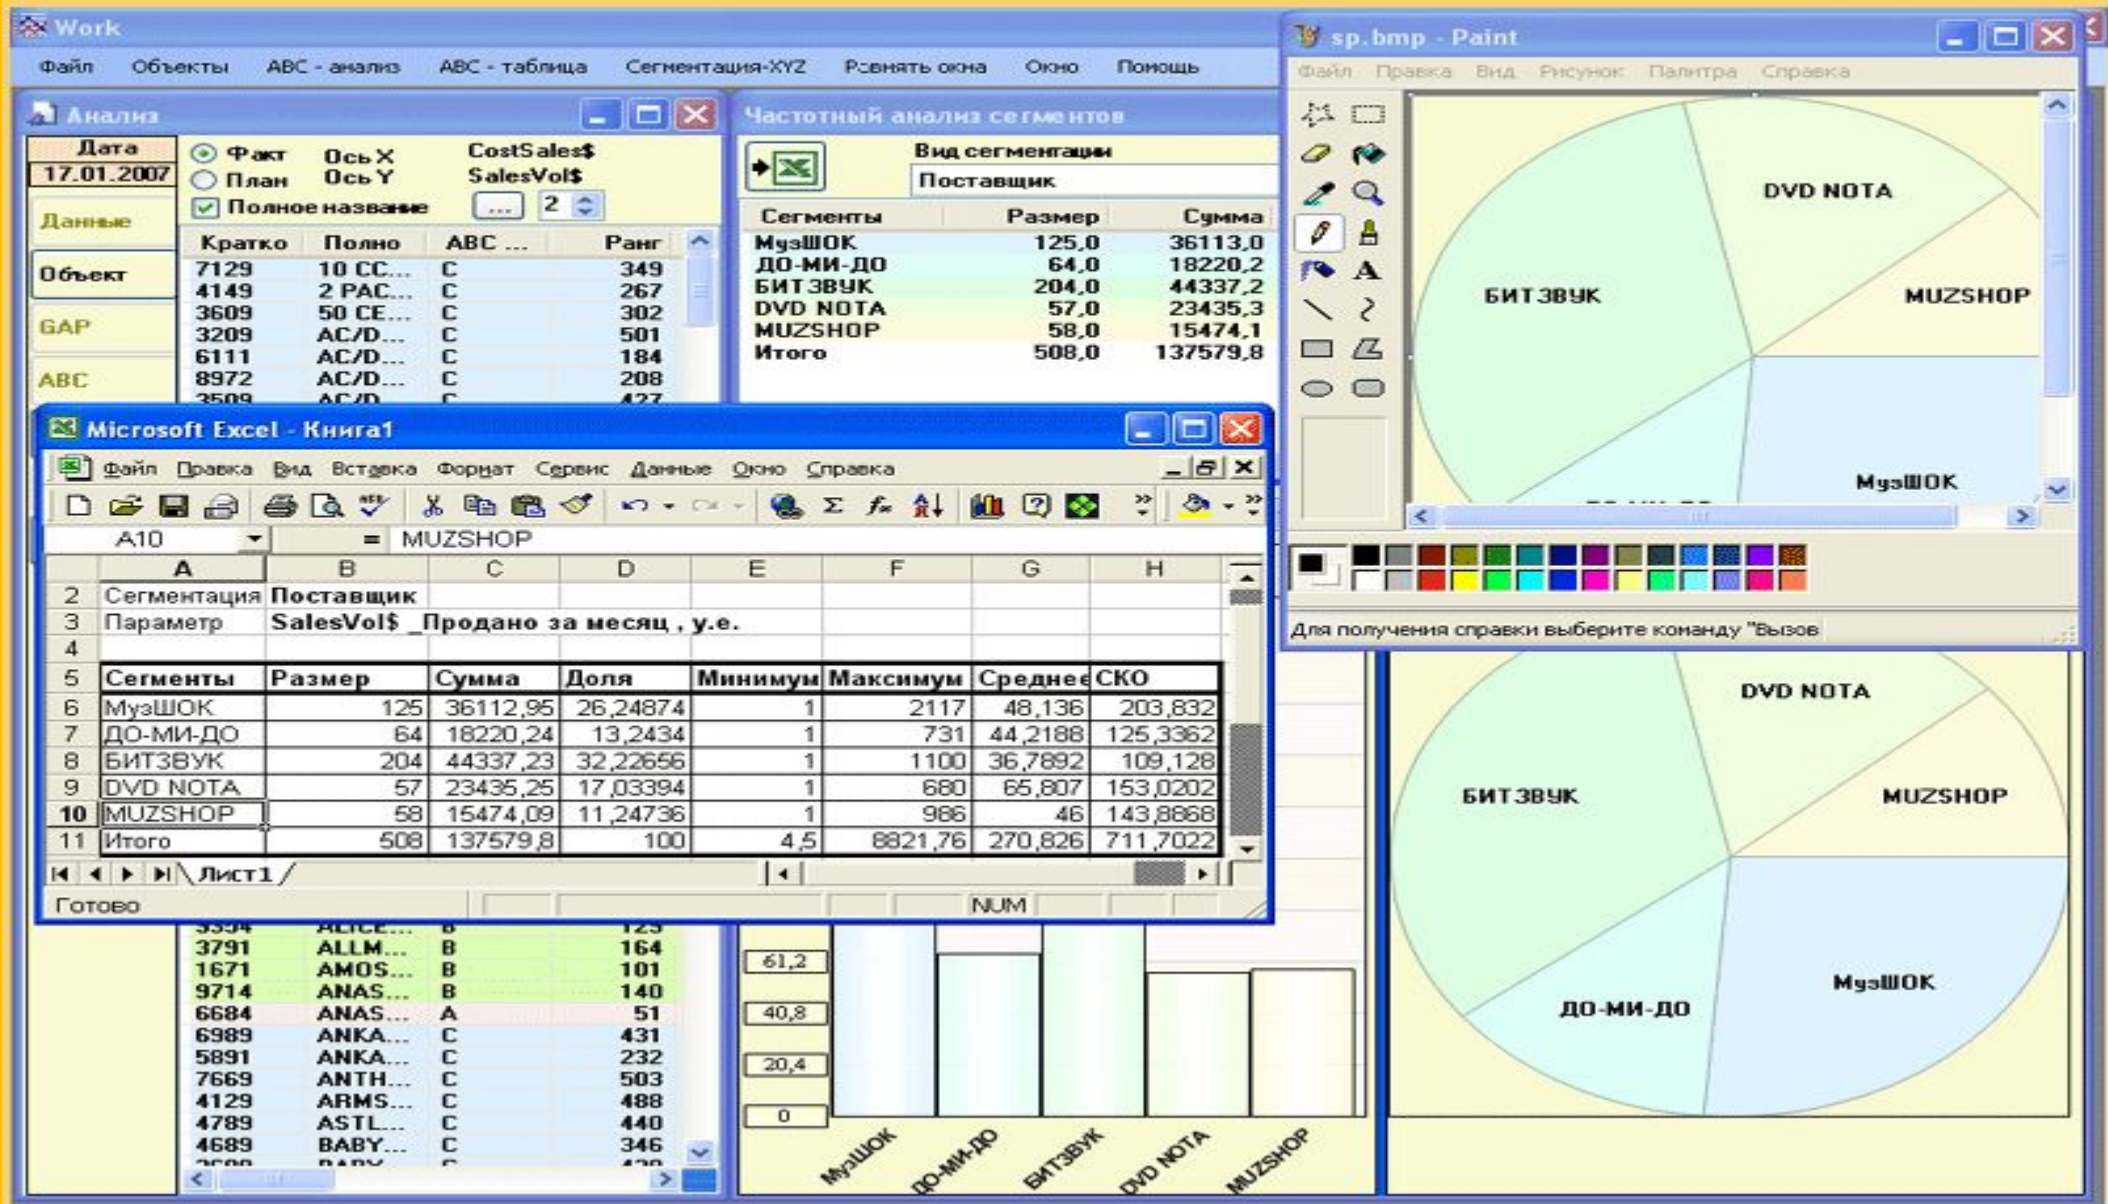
Work
Файл Объекты ABC - анализ ABC - таблица Сегментация-XYZ Ровнять окна Окно Помощь

Анализ
Дата
17.01.2007
Данные
Объект
GAP
ABC
Факт
План
Ось X
Ось Y
CostSales$
SalesVol$
Полное название
...
2

| Кратко | Полно | ABC ... | Ранг |
|---|---|---|---|
| 7129 | 10 CC... | C | 349 |
| 4149 | 2 PAC... | C | 267 |
| 3609 | 50 CE... | C | 302 |
| 3209 | AC/D... | C | 501 |
| 6111 | AC/D... | C | 184 |
| 8972 | AC/D... | C | 208 |
| 3509 | AC/D... | C | 427 |

| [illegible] | ALICE... | B | 123 |
|---|---|---|---|
| 3791 | ALLM... | B | 164 |
| 1671 | AMOS... | B | 101 |
| 9714 | ANAS... | B | 140 |
| 6684 | ANAS... | A | 51 |
| 6989 | ANKA... | C | 431 |
| 5891 | ANKA... | C | 232 |
| 7669 | ANTH... | C | 503 |
| 4129 | ARMS... | C | 488 |
| 4789 | ASTL... | C | 440 |
| 4689 | BABY... | C | 346 |

Частотный анализ сегментов
Вид сегментации
Поставщик

| Сегменты | Размер | Сумма |
|---|---|---|
| МузШОК | 125,0 | 36113,0 |
| ДО-МИ-ДО | 64,0 | 18220,2 |
| БИТЗВУК | 204,0 | 44337,2 |
| DVD NOTA | 57,0 | 23435,3 |
| MUZSHOP | 58,0 | 15474,1 |
| Итого | 508,0 | 137579,8 |

61,2
40,8
20,4
0
МузШОК ДО-МИ-ДО БИТЗВУК DVD NOTA MUZSHOP

sp.bmp - Paint
Файл Правка Вид Рисунок Палитра Справка
DVD NOTA
БИТЗВУК
MUZSHOP
МузШОК
Для получения справки выберите команду "Вызов

DVD NOTA
БИТЗВУК
MUZSHOP
МузШОК
ДО-МИ-ДО

Microsoft Excel - Книга1
Файл Правка Вид Вставка Формат Сервис Данные Окно Справка
A10 = MUZSHOP

| | A | B | C | D | E | F | G | H |
|---|---|---|---|---|---|---|---|---|
| 2 | Сегментация | Поставщик | | | | | | |
| 3 | Параметр | SalesVol$ _Продано за месяц , у.е. | | | | | | |
| 4 | | | | | | | | |
| 5 | Сегменты | Размер | Сумма | Доля | Минимум | Максимум | Среднее | СКО |
| 6 | МузШОК | 125 | 36112,95 | 26,24874 | 1 | 2117 | 48,136 | 203,832 |
| 7 | ДО-МИ-ДО | 64 | 18220,24 | 13,2434 | 1 | 731 | 44,2188 | 125,3362 |
| 8 | БИТЗВУК | 204 | 44337,23 | 32,22656 | 1 | 1100 | 36,7892 | 109,128 |
| 9 | DVD NOTA | 57 | 23435,25 | 17,03394 | 1 | 680 | 65,807 | 153,0202 |
| 10 | MUZSHOP | 58 | 15474,09 | 11,24736 | 1 | 986 | 46 | 143,8868 |
| 11 | Итого | 508 | 137579,8 | 100 | 4,5 | 8821,76 | 270,826 | 711,7022 |

Лист1
Готово
NUM